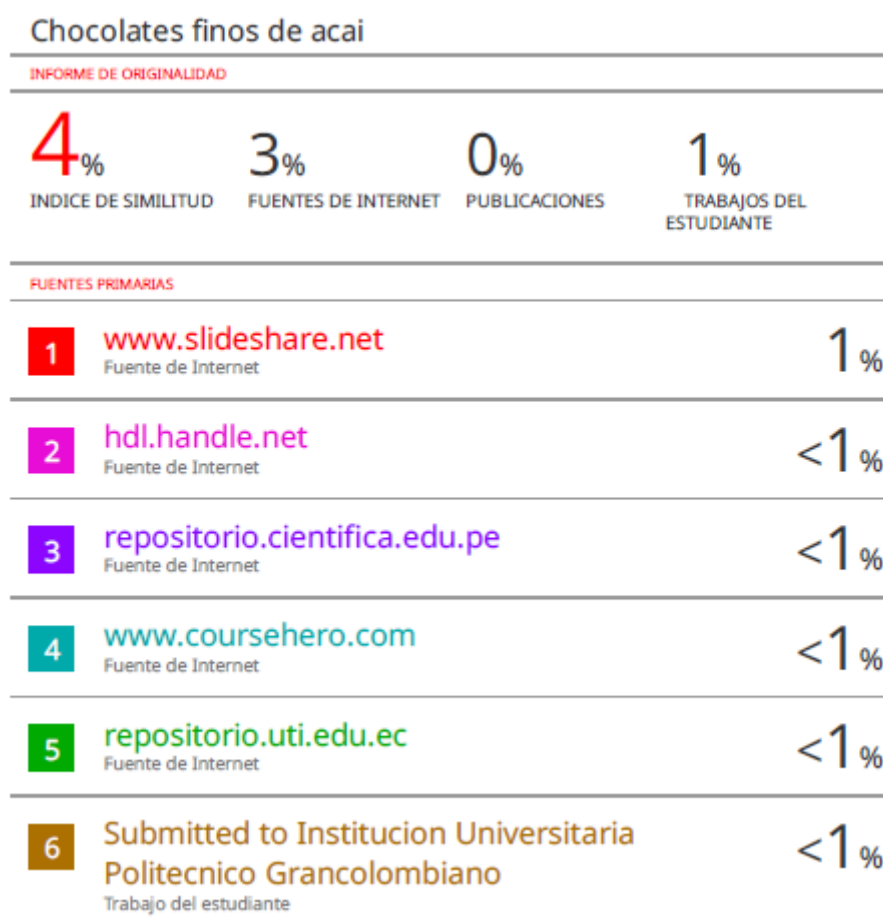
Chocolates finos de acai

INFORME DE ORIGINALIDAD

4%
INDICE DE SIMILITUD

3%
FUENTES DE INTERNET

0%
PUBLICACIONES

1%
TRABAJOS DEL ESTUDIANTE

FUENTES PRIMARIAS

| | | |
|---|---|---|
| 1 | www.slideshare.net<br>Fuente de Internet | 1% |
| 2 | hdl.handle.net<br>Fuente de Internet | <1% |
| 3 | repositorio.cientifica.edu.pe<br>Fuente de Internet | <1% |
| 4 | www.coursehero.com<br>Fuente de Internet | <1% |
| 5 | repositorio.uti.edu.ec<br>Fuente de Internet | <1% |
| 6 | Submitted to Institucion Universitaria Politecnico Grancolombiano<br>Trabajo del estudiante | <1% |